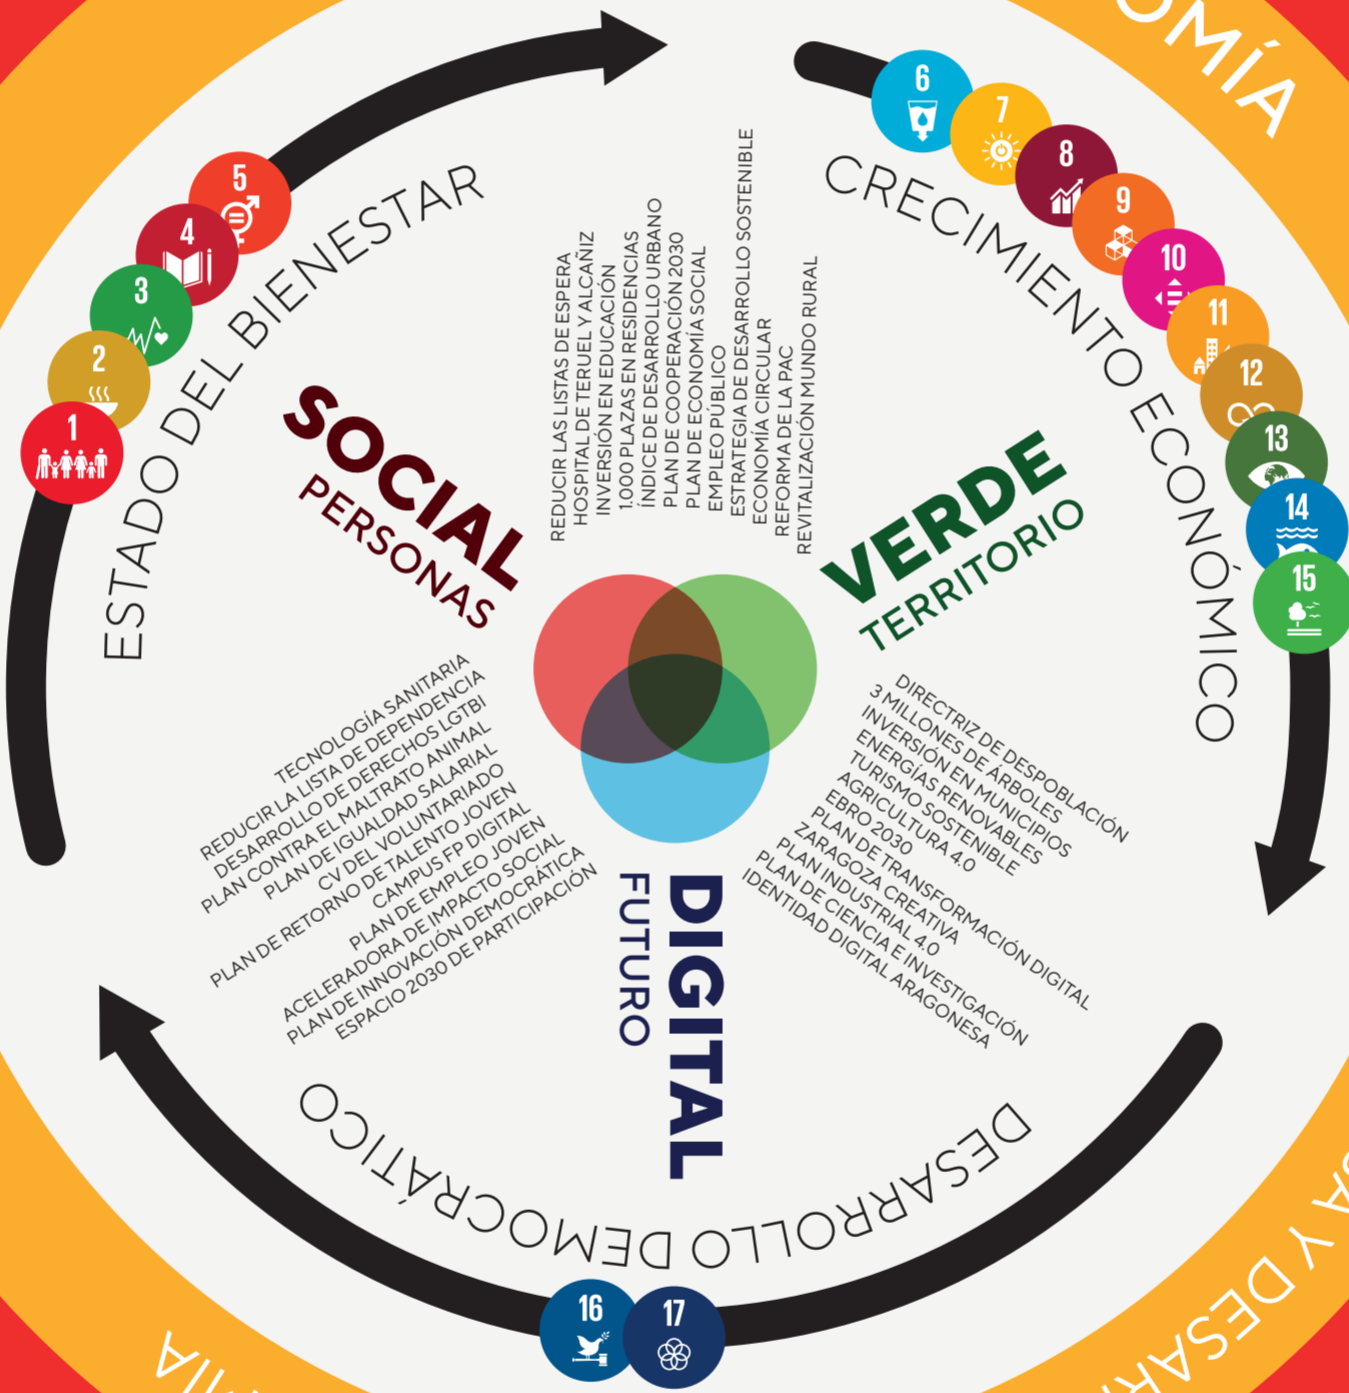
OMÍA

ESTADO DEL BIENESTAR

CRECIMIENTO ECONÓMICO

DESARROLLO DEMOCRÁTICO

1 2 3 4 5 6 7 8 9 10 11 12 13 14 15 16 17

SOCIAL
PERSONAS

VERDE
TERRITORIO

DIGITAL
FUTURO

REDUCIR LAS LISTAS DE ESPERA
HOSPITAL DE TERUEL Y ALCAÑIZ
INVERSIÓN EN EDUCACIÓN
1.000 PLAZAS EN RESIDENCIAS
ÍNDICE DE DESARROLLO URBANO
PLAN DE COOPERACIÓN 2030
PLAN DE ECONOMÍA SOCIAL
EMPLEO PÚBLICO
ESTRATEGIA DE DESARROLLO SOSTENIBLE
ECONOMÍA CIRCULAR
REFORMA DE LA PAC
REVITALIZACIÓN MUNDO RURAL

TECNOLOGÍA SANITARIA
REDUCIR LA LISTA DE DEPENDENCIA
DESARROLLO DE DERECHOS LGTBI
PLAN CONTRA EL MALTRATO ANIMAL
PLAN DE IGUALDAD SALARIAL
CV DEL VOLUNTARIADO
PLAN DE RETORNO DE TALENTO JOVEN
CAMPUS FP DIGITAL
PLAN DE EMPLEO JOVEN
ACELERADORA DE IMPACTO SOCIAL
PLAN DE INNOVACIÓN DEMOCRÁTICA
ESPACIO 2030 DE PARTICIPACIÓN

DIRECTRIZ DE DESPOBLACIÓN
3 MILLONES DE ÁRBOLES
INVERSIÓN EN MUNICIPIOS
ENERGÍAS RENOVABLES
TURISMO SOSTENIBLE
AGRICULTURA 4.0
EBRO 2030
PLAN DE TRANSFORMACIÓN DIGITAL
ZARAGOZA CREATIVA
PLAN INDUSTRIAL 4.0
PLAN DE CIENCIA E INVESTIGACIÓN
IDENTIDAD DIGITAL ARAGONESA

A Y DESAR

MIA